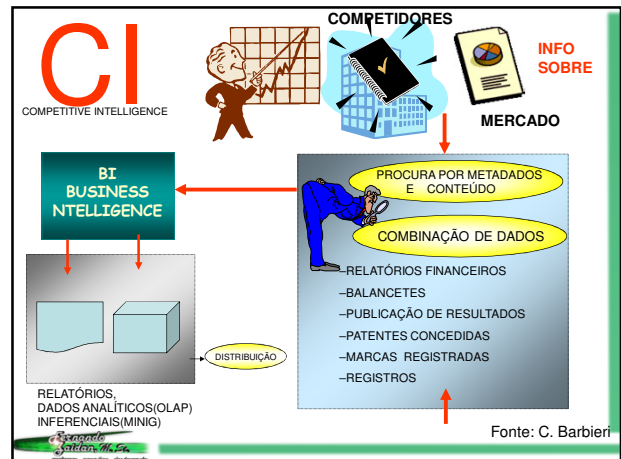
CI
COMPETITIVE INTELLIGENCE

COMPETIDORES

INFO SOBRE

MERCADO

BI
BUSINESS
NTELLIGENCE

PROCURA POR METADADOS E CONTEÚDO

COMBINAÇÃO DE DADOS

–RELATÓRIOS FINANCEIROS
–BALANCETES
–PUBLICAÇÃO DE RESULTADOS
–PATENTES CONCEDIDAS
–MARCAS REGISTRADAS
–REGISTROS

DISTRIBUIÇÃO

RELATÓRIOS,
DADOS ANALÍTICOS(OLAP)
INFERENCIAIS(MINIG)

Fonte: C. Barbieri

Fernando
Saidan, M.Sc.
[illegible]